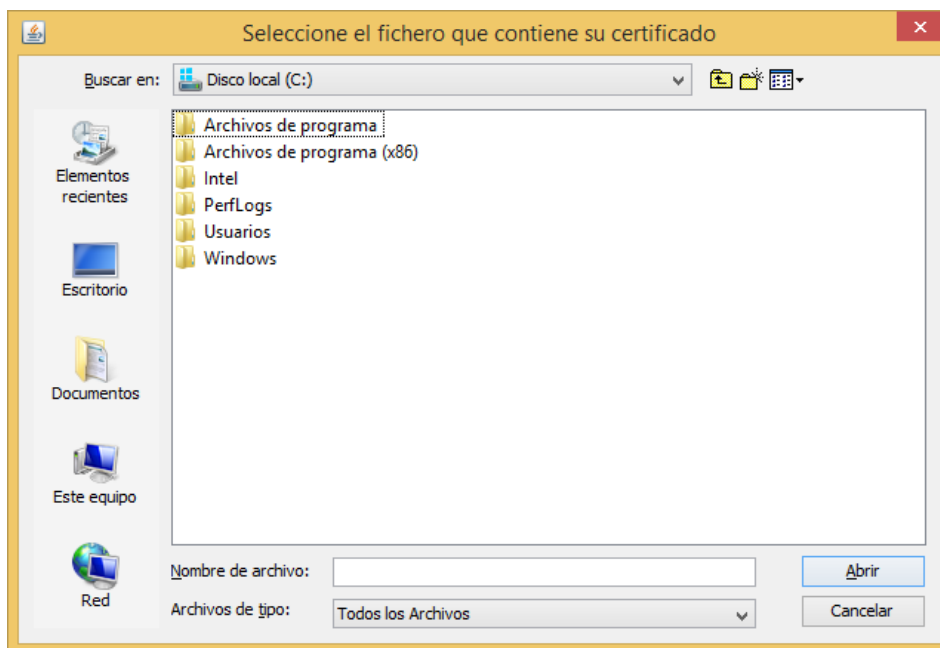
Seleccione el fichero que contiene su certificado

Buscar en: Disco local (C:)

Elementos recientes

Escritorio

Documentos

Este equipo

Red

Archivos de programa
Archivos de programa (x86)
Intel
PerfLogs
Usuarios
Windows

Nombre de archivo:

Archivos de tipo: Todos los Archivos

Abrir

Cancelar